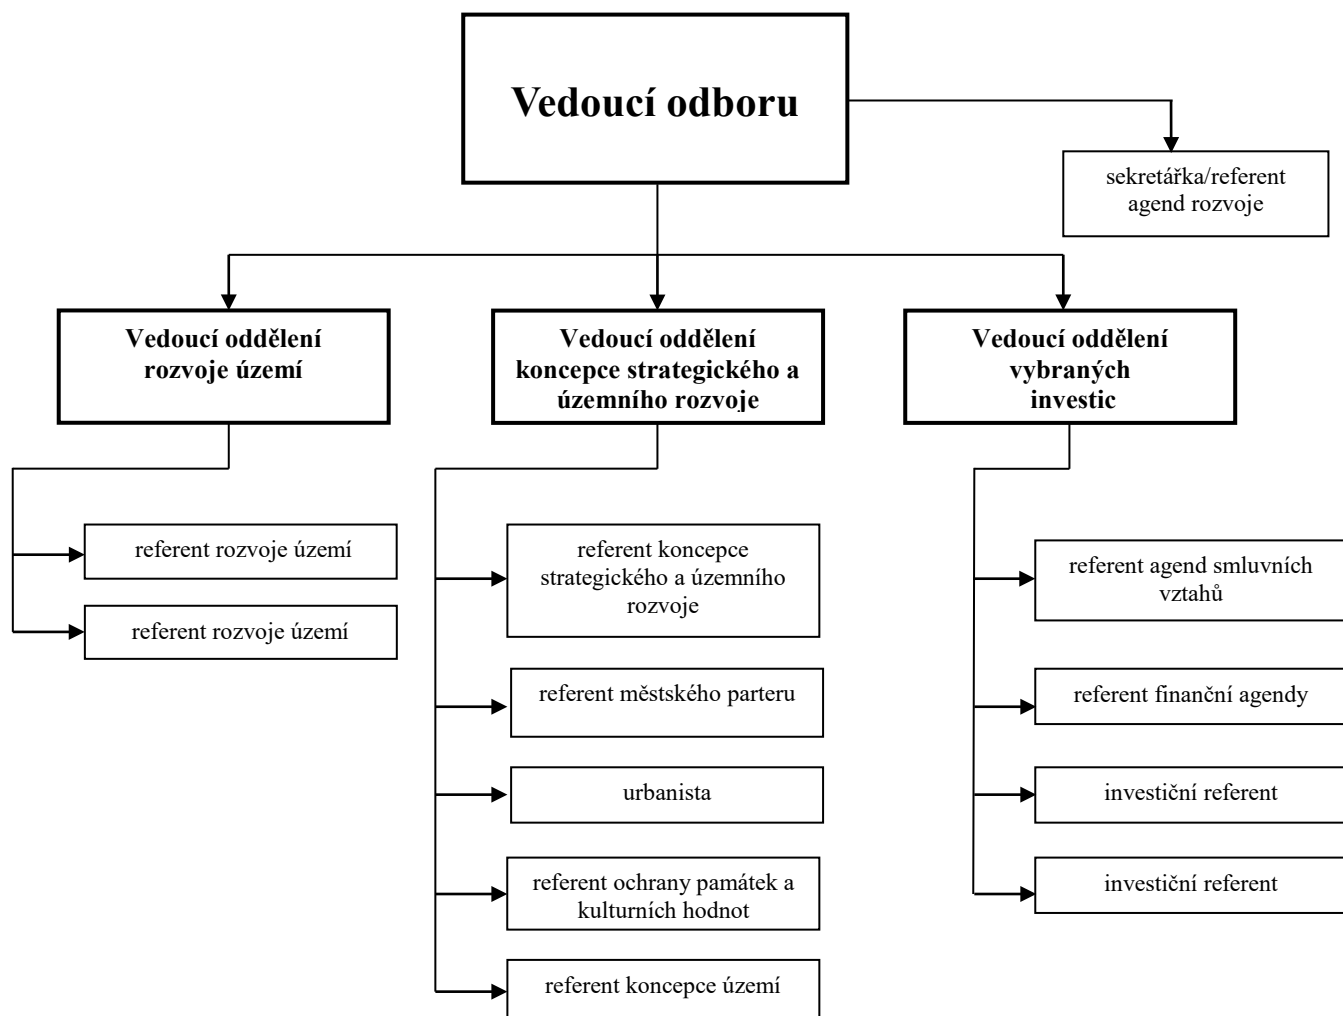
Vedoucí odboru

sekretářka/referent agend rozvoje

Vedoucí oddělení rozvoje území

Vedoucí oddělení koncepce strategického a územního rozvoje

Vedoucí oddělení vybraných investic

referent rozvoje území

referent rozvoje území

referent koncepce strategického a územního rozvoje

referent městského parteru

urbanista

referent ochrany památek a kulturních hodnot

referent koncepce území

referent agend smluvních vztahů

referent finanční agendy

investiční referent

investiční referent